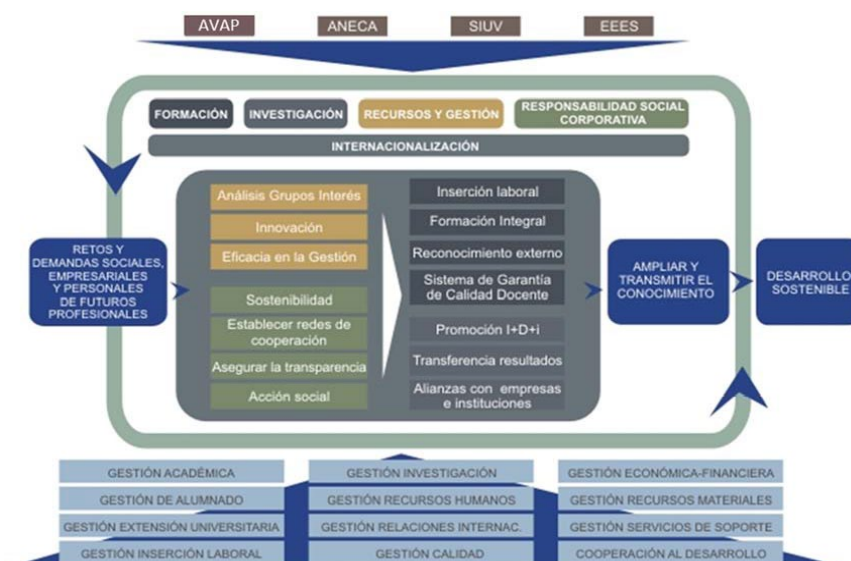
AVAP
ANECA
SIUV
EEES

FORMACIÓN
INVESTIGACIÓN
RECURSOS Y GESTIÓN
RESPONSABILIDAD SOCIAL CORPORATIVA

INTERNACIONALIZACIÓN

RETOS Y DEMANDAS SOCIALES, EMPRESARIALES Y PERSONALES DE FUTUROS PROFESIONALES

Análisis Grupos Interés
Innovación
Eficacia en la Gestión
Sostenibilidad
Establecer redes de cooperación
Asegurar la transparencia
Acción social

Inserción laboral
Formación Integral
Reconocimiento externo
Sistema de Garantía de Calidad Docente
Promoción I+D+i
Transferencia resultados
Alianzas con empresas e instituciones

AMPLIAR Y TRANSMITIR EL CONOCIMIENTO

DESARROLLO SOSTENIBLE

| GESTIÓN ACADÉMICA | GESTIÓN INVESTIGACIÓN | GESTIÓN ECONÓMICA-FINANCIERA |
|---|---|---|
| GESTIÓN DE ALUMNADO | GESTIÓN RECURSOS HUMANOS | GESTIÓN RECURSOS MATERIALES |
| GESTIÓN EXTENSIÓN UNIVERSITARIA | GESTIÓN RELACIONES INTERNAC. | GESTIÓN SERVICIOS DE SOPORTE |
| GESTIÓN INSERCIÓN LABORAL | GESTIÓN CALIDAD | COOPERACIÓN AL DESARROLLO |